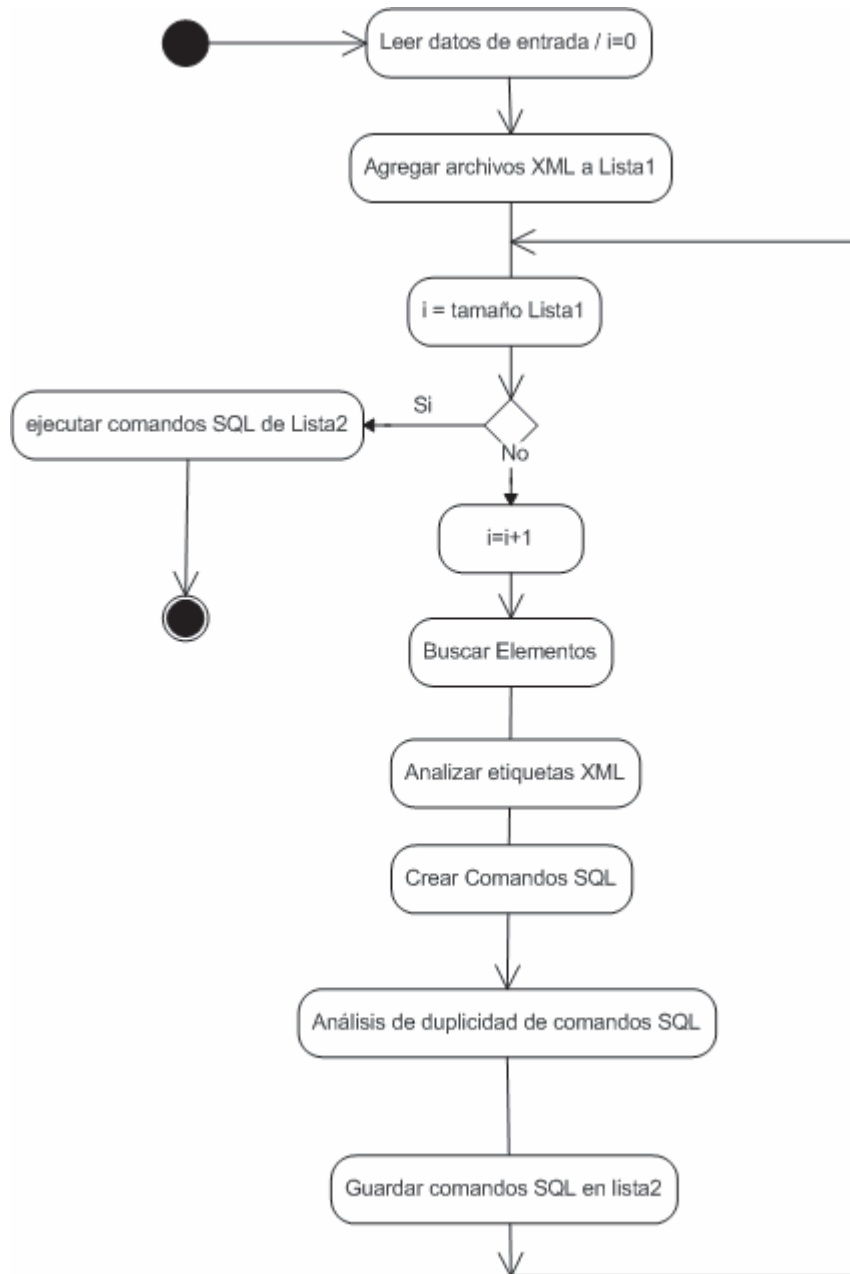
Leer datos de entrada / i=0

Agregar archivos XML a Lista1

i = tamaño Lista1

Si

ejecutar comandos SQL de Lista2

No

i=i+1

Buscar Elementos

Analizar etiquetas XML

Crear Comandos SQL

Análisis de duplicidad de comandos SQL

Guardar comandos SQL en lista2